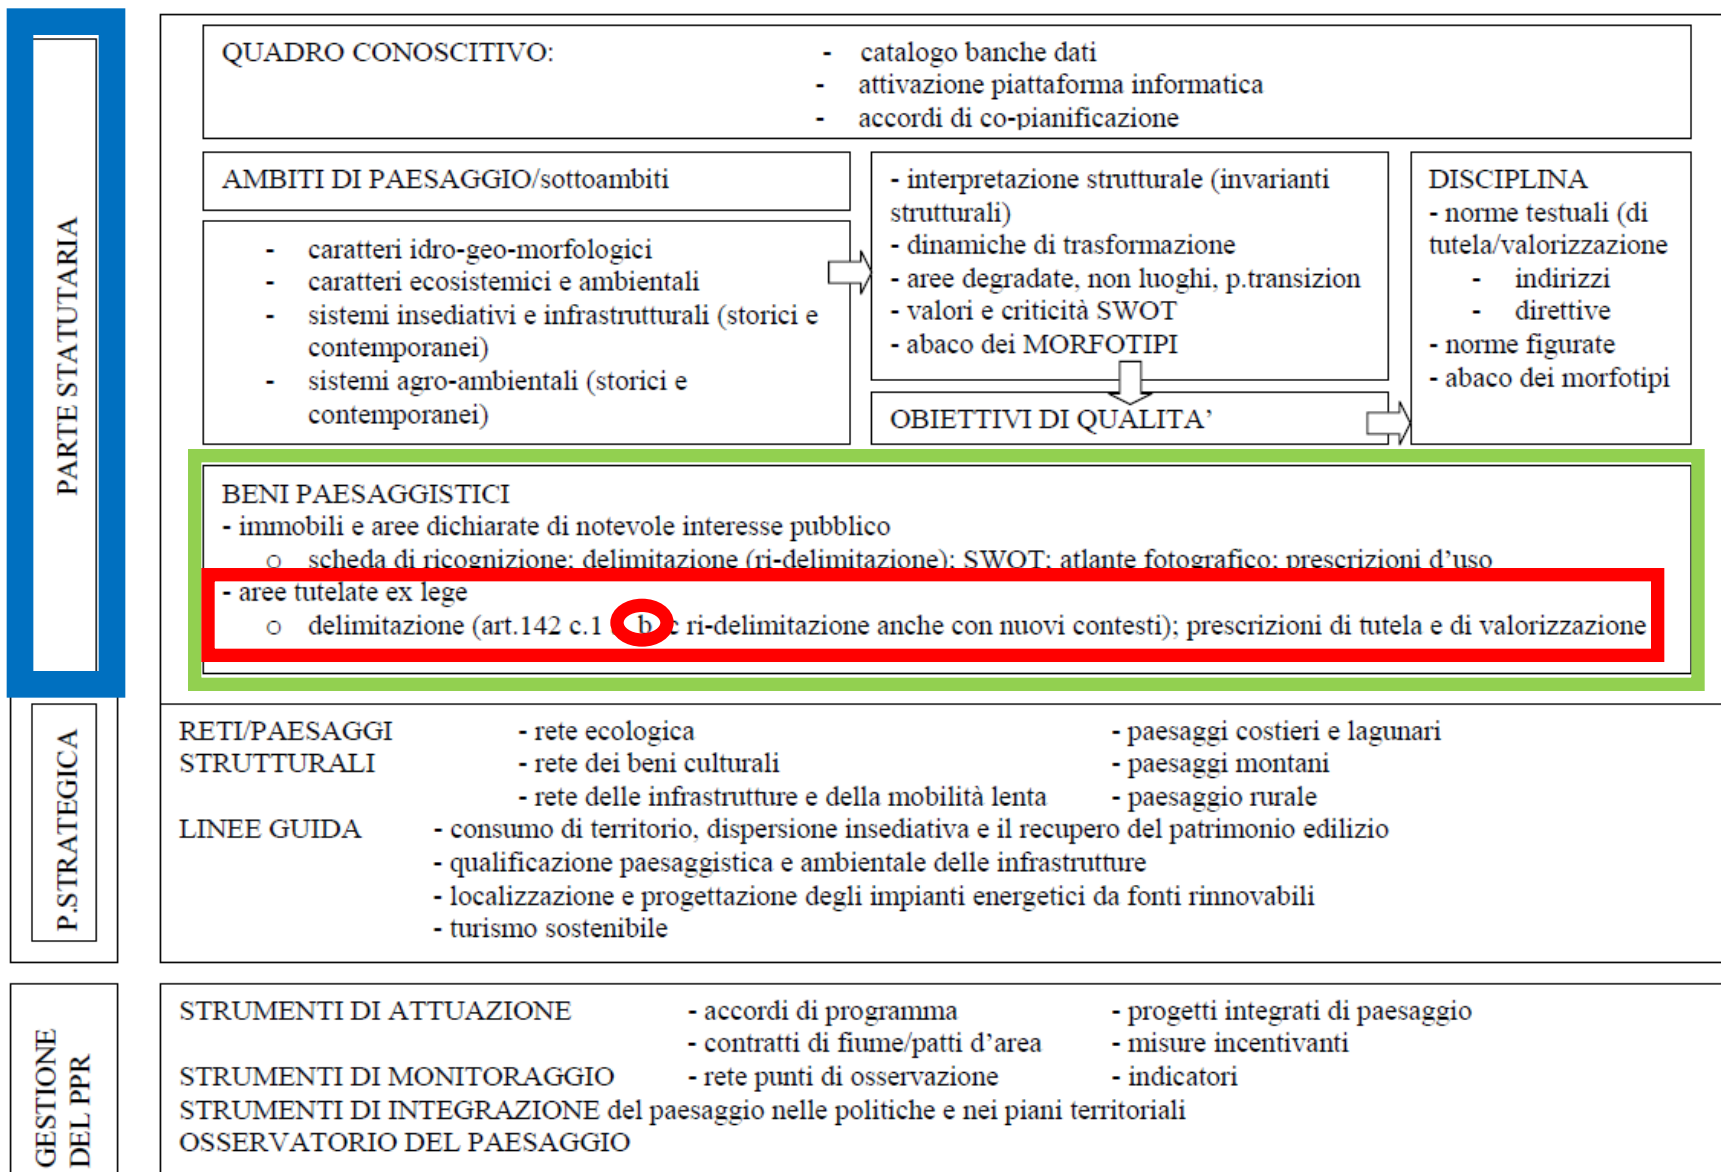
PARTE STATUTARIA

QUADRO CONOSCITIVO:
- catalogo banche dati
- attivazione piattaforma informatica
- accordi di co-pianificazione

AMBITI DI PAESAGGIO/sottoambiti

- caratteri idro-geo-morfologici
- caratteri ecosistemici e ambientali
- sistemi insediativi e infrastrutturali (storici e contemporanei)
- sistemi agro-ambientali (storici e contemporanei)

- interpretazione strutturale (invarianti strutturali)
- dinamiche di trasformazione
- aree degradate, non luoghi, p.transizion
- valori e criticità SWOT
- abaco dei MORFOTIPI

OBIETTIVI DI QUALITA'

DISCIPLINA
- norme testuali (di tutela/valorizzazione
- indirizzi
- direttive
- norme figurate
- abaco dei morfotipi

BENI PAESAGGISTICI
- immobili e aree dichiarate di notevole interesse pubblico
○ scheda di ricognizione: delimitazione (ri-delimitazione); SWOT; atlante fotografico; prescrizioni d'uso
- aree tutelate ex lege
○ delimitazione (art.142 c.1 b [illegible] ri-delimitazione anche con nuovi contesti); prescrizioni di tutela e di valorizzazione

P.STRATEGICA

RETI/PAESAGGI STRUTTURALI
- rete ecologica
- rete dei beni culturali
- rete delle infrastrutture e della mobilità lenta
- paesaggi costieri e lagunari
- paesaggi montani
- paesaggio rurale

LINEE GUIDA
- consumo di territorio, dispersione insediativa e il recupero del patrimonio edilizio
- qualificazione paesaggistica e ambientale delle infrastrutture
- localizzazione e progettazione degli impianti energetici da fonti rinnovabili
- turismo sostenibile

GESTIONE DEL PPR

STRUMENTI DI ATTUAZIONE
- accordi di programma
- contratti di fiume/patti d'area
- progetti integrati di paesaggio
- misure incentivanti
STRUMENTI DI MONITORAGGIO
- rete punti di osservazione
- indicatori
STRUMENTI DI INTEGRAZIONE del paesaggio nelle politiche e nei piani territoriali
OSSERVATORIO DEL PAESAGGIO